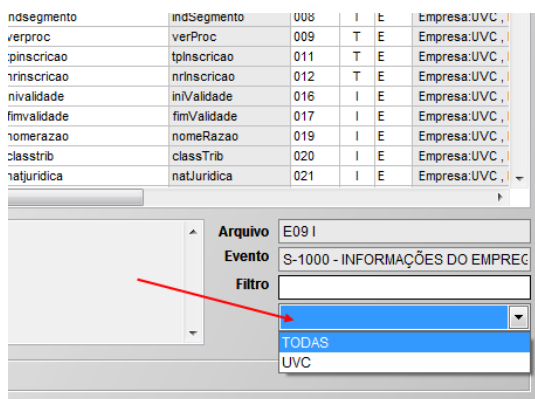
| ndsegmento | indSegmento | 008 | I | E | Empresa:UVC , |
|---|---|---|---|---|---|
| verproc | verProc | 009 | T | E | Empresa:UVC , |
| tpinscricao | tpInscricao | 011 | T | E | Empresa:UVC , |
| nrinscricao | nrInscricao | 012 | T | E | Empresa:UVC , |
| inivalidade | iniValidade | 016 | I | E | Empresa:UVC , |
| fimvalidade | fimValidade | 017 | I | E | Empresa:UVC , |
| nomerazao | nomeRazao | 019 | I | E | Empresa:UVC , |
| classtrib | classTrib | 020 | I | E | Empresa:UVC , |
| natjuridica | natJuridica | 021 | I | E | Empresa:UVC , |

Arquivo E09 I
Evento S-1000 - INFORMAÇÕES DO EMPREG
Filtro

TODAS
UVC